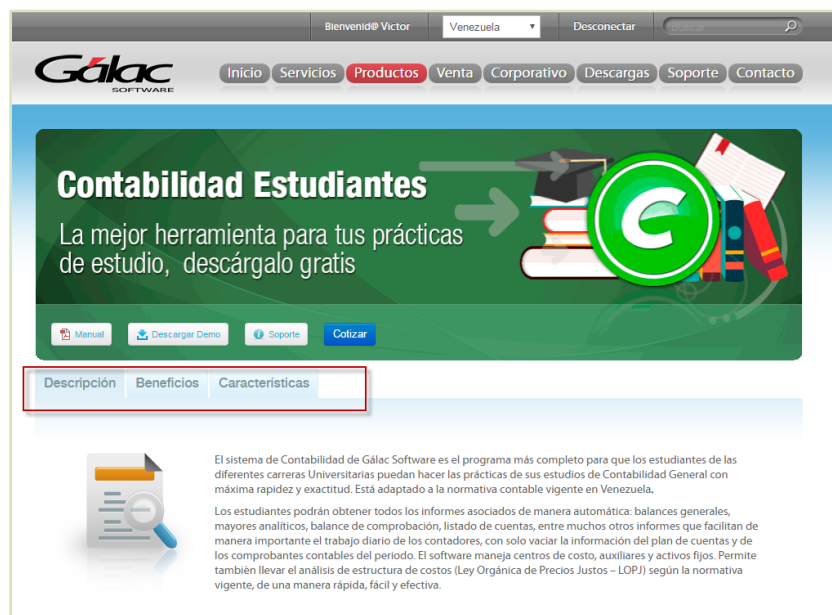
Bienvenid@ Victor
Venezuela
Desconectar
Buscar

Gálac SOFTWARE

Inicio Servicios Productos Venta Corporativo Descargas Soporte Contacto

Contabilidad Estudiantes

La mejor herramienta para tus prácticas de estudio, descárgalo gratis

Manual
Descargar Demo
Soporte
Cotizar

Descripción Beneficios Características

El sistema de Contabilidad de Gálac Software es el programa más completo para que los estudiantes de las diferentes carreras Universitarias puedan hacer las prácticas de sus estudios de Contabilidad General con máxima rapidez y exactitud. Está adaptado a la normativa contable vigente en Venezuela.

Los estudiantes podrán obtener todos los informes asociados de manera automática: balances generales, mayores analíticos, balance de comprobación, listado de cuentas, entre muchos otros informes que facilitan de manera importante el trabajo diario de los contadores, con solo vaciar la información del plan de cuentas y de los comprobantes contables del periodo. El software maneja centros de costo, auxiliares y activos fijos. Permite también llevar el análisis de estructura de costos (Ley Orgánica de Precios Justos – LOPJ) según la normativa vigente, de una manera rápida, fácil y efectiva.